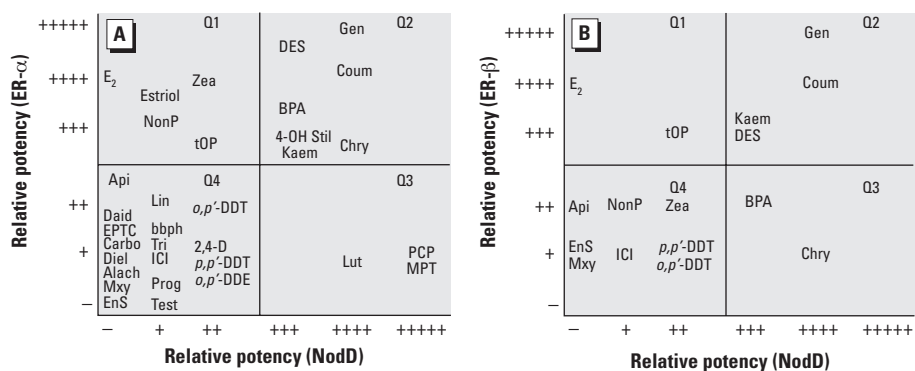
A

Relative potency (ER-α)

+++++
++++
+++
++
+
–

Q1
$E_2$
Estriol
Zea
NonP
tOP

Q2
DES
Gen
Coum
BPA
4-OH Stil
Kaem
Chry

Q4
Api
Lin
Daid
EPTC
Carbo
Diel
Alach
Mxy
EnS
bbph
Tri
ICI
Prog
Test
*o,p′*-DDT
2,4-D
*p,p′*-DDT
*o,p′*-DDE

Q3
Lut
PCP
MPT

–   +   ++   +++   ++++   +++++

Relative potency (NodD)

B

Relative potency (ER-β)

+++++
++++
+++
++
+
–

Q1
$E_2$
tOP

Q2
Gen
Coum
Kaem
DES

Q4
Api
NonP
Zea
EnS
Mxy
ICI
*p,p′*-DDT
*o,p′*-DDT

Q3
BPA
Chry

–   +   ++   +++   ++++   +++++

Relative potency (NodD)